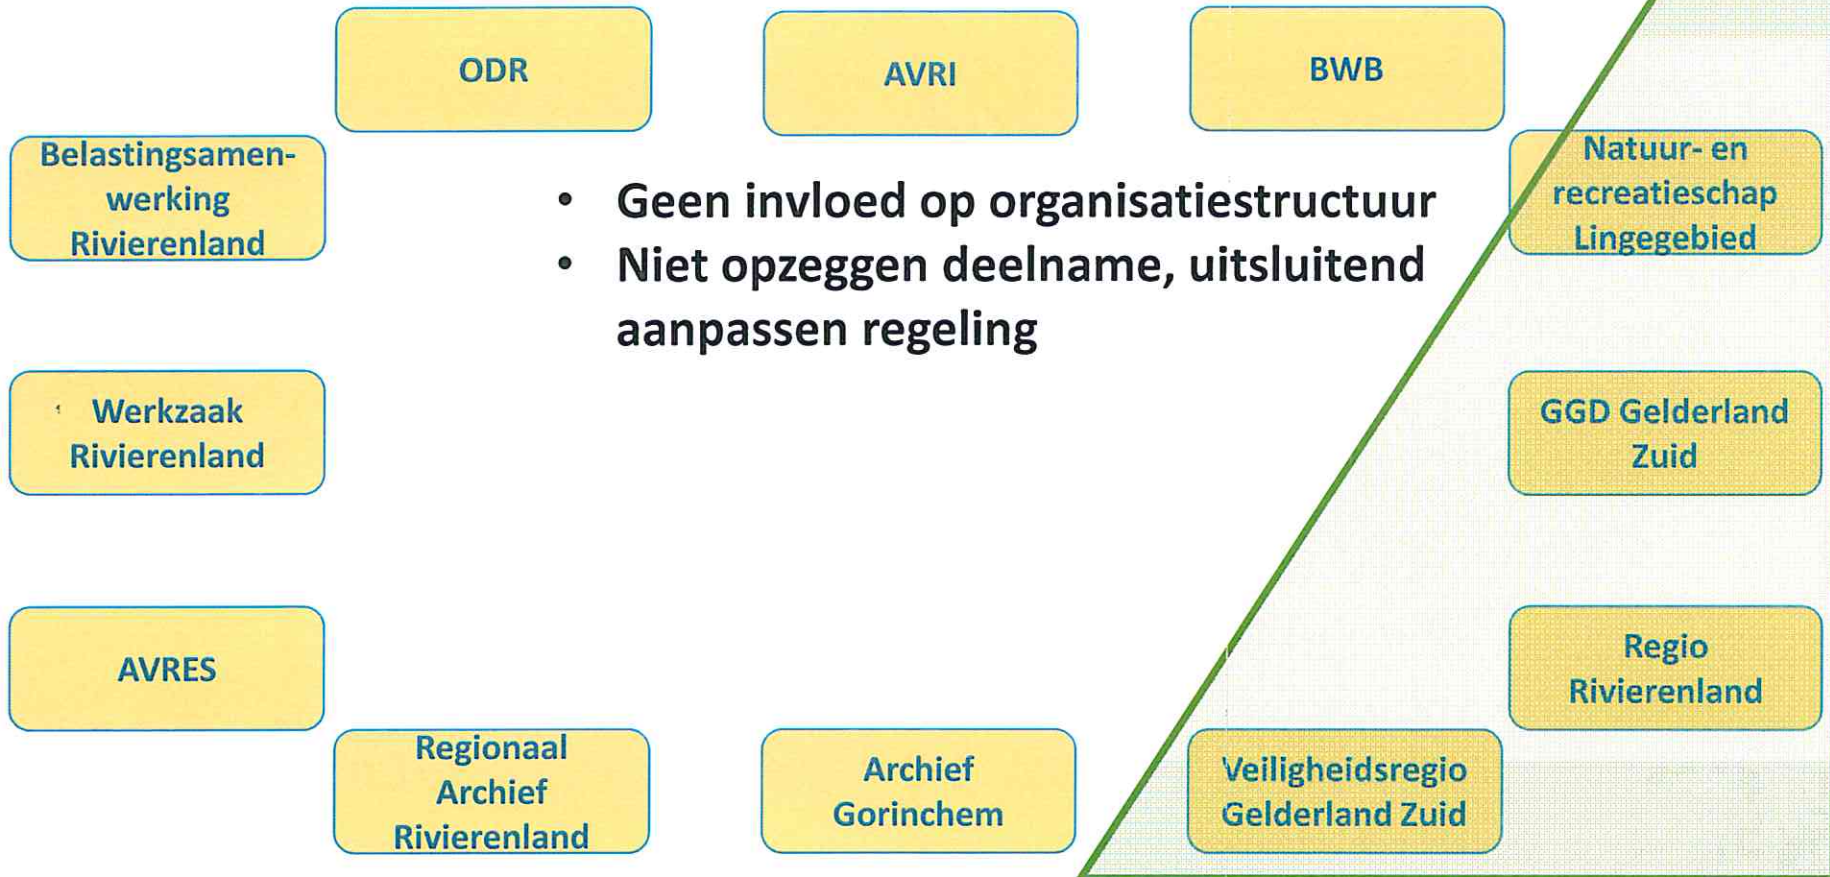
ODR

AVRI

BWB

Belastingsamenwerking Rivierenland

Natuur- en recreatieschap Lingegebied

- Geen invloed op organisatiestructuur
- Niet opzeggen deelname, uitsluitend aanpassen regeling

Werkzaak Rivierenland

GGD Gelderland Zuid

AVRES

Regio Rivierenland

Regionaal Archief Rivierenland

Archief Gorinchem

Veiligheidsregio Gelderland Zuid